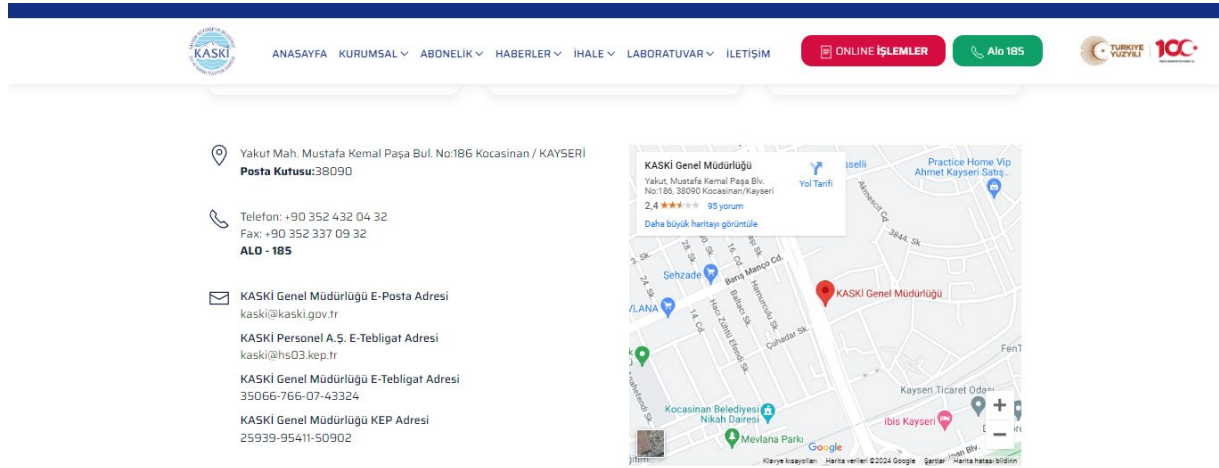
KASKİ

ANASAYFA KURUMSAL ABONELİK HABERLER İHALE LABORATUVAR İLETİŞİM

ONLINE İŞLEMLER

Alo 185

TÜRKİYE YÜZYILI 100

Yakut Mah. Mustafa Kemal Paşa Bul. No:186 Kocasinan / KAYSERİ
Posta Kutusu:38090

Telefon: +90 352 432 04 32
Fax: +90 352 337 09 32
ALO - 185

KASKİ Genel Müdürlüğü E-Posta Adresi
kaski@kaski.gov.tr

KASKİ Personel A.Ş. E-Tebligat Adresi
kaski@hs03.kep.tr

KASKİ Genel Müdürlüğü E-Tebligat Adresi
35066-766-07-43324

KASKİ Genel Müdürlüğü KEP Adresi
25939-95411-50902

KASKİ Genel Müdürlüğü
Yakut, Mustafa Kemal Paşa Blv. No:186, 38090 Kocasinan/Kayseri
2,4 95 yorum
Daha büyük haritayı görüntüle
Yol Tarifi

Practice Home Vip Ahmet Kayseri Satış...
3844. Sk
Şehzade
Barış Manço Cd.
KASKİ Genel Müdürlüğü
Çuhadar Sk.
Hacı Zühtü Efendi Sk.
Kayseri Ticaret Odası
ibis Kayseri
Kocasinan Belediyesi Nikah Dairesi
Mevlana Parkı
Google
Klavye kısayolları Harita verileri ©2024 Google Şartlar Harita hatası bildirin